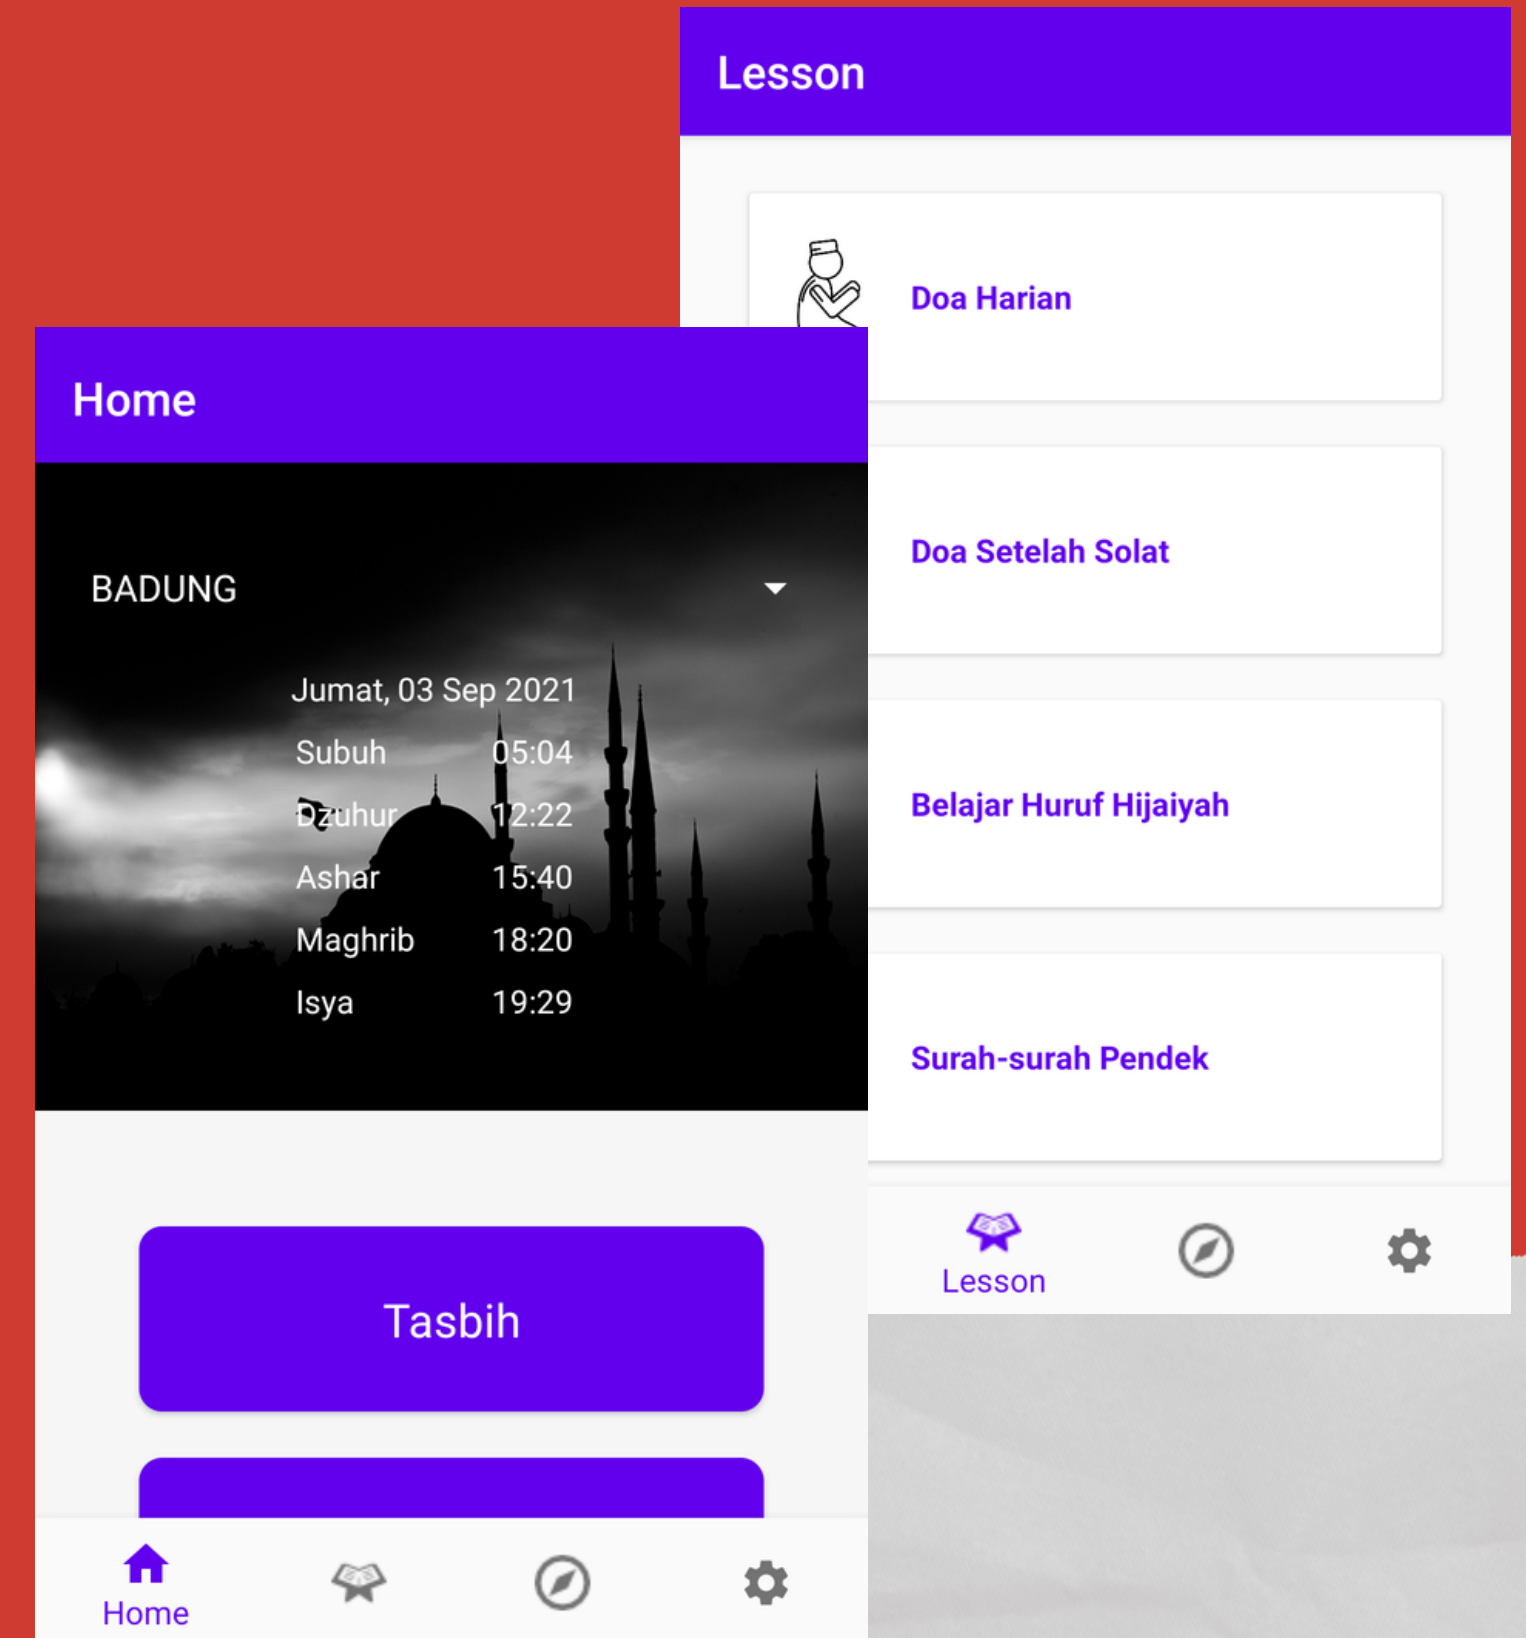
Lesson

Doa Harian

Doa Setelah Solat

Belajar Huruf Hijaiyah

Surah-surah Pendek

Lesson

Home

BADUNG

Jumat, 03 Sep 2021

| | |
|---|---|
| Subuh | 05:04 |
| Dzuhur | 12:22 |
| Ashar | 15:40 |
| Maghrib | 18:20 |
| Isya | 19:29 |

Tasbih

Home